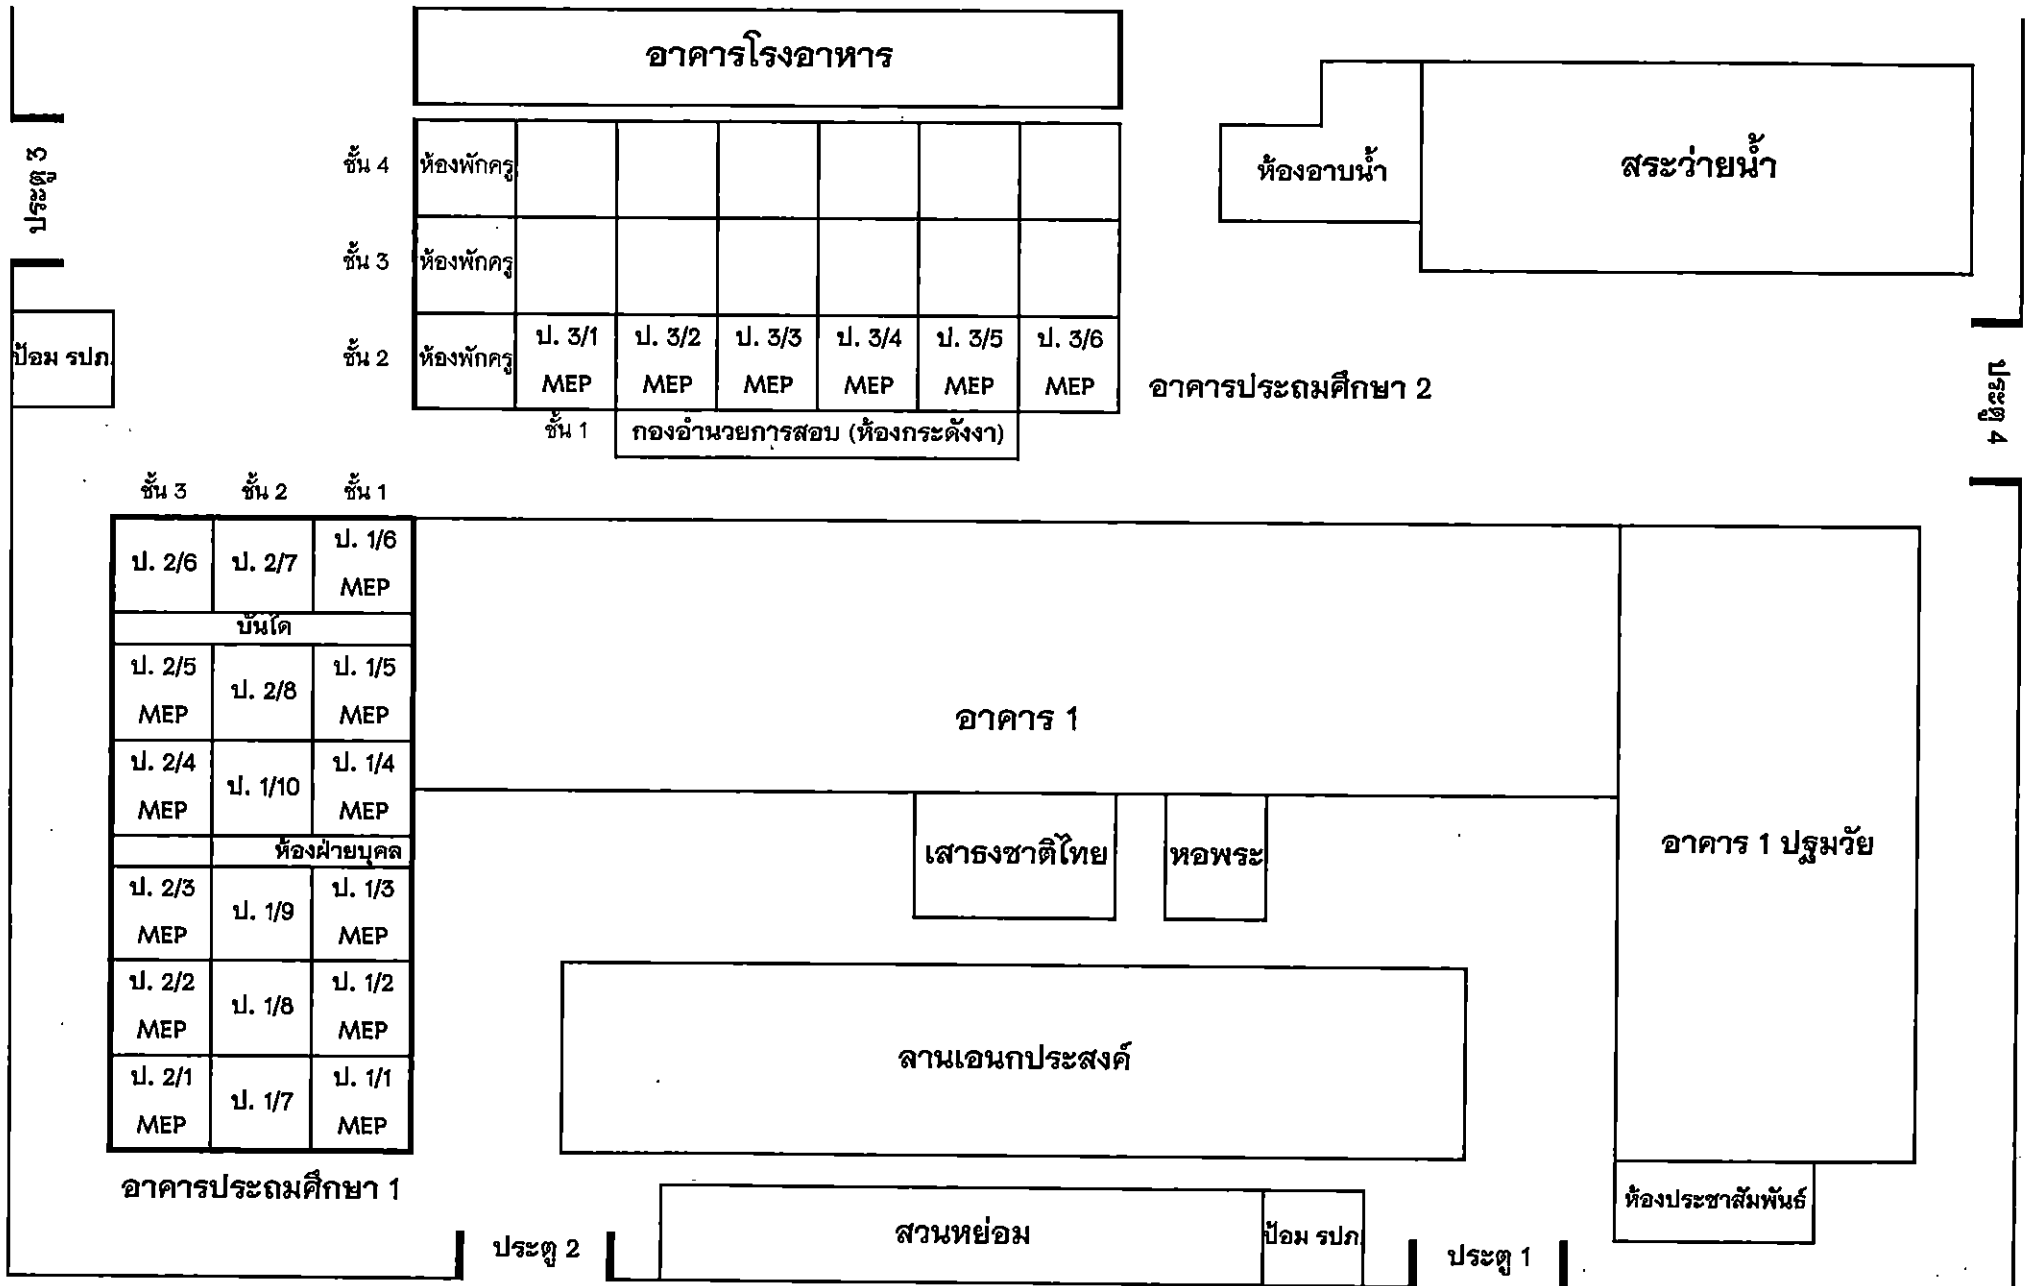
อาคารโรงอาหาร

ประตู 3

| ชั้น 4 | ห้องพักครู | | | | | | |
|---|---|---|---|---|---|---|---|
| ชั้น 3 | ห้องพักครู | | | | | | |
| ชั้น 2 | ห้องพักครู | ป. 3/1 MEP | ป. 3/2 MEP | ป. 3/3 MEP | ป. 3/4 MEP | ป. 3/5 MEP | ป. 3/6 MEP |

ชั้น 1 กองอำนวยการสอบ (ห้องกระดังงา)

อาคารประถมศึกษา 2

ห้องอาบน้ำ

สระว่ายน้ำ

ป้อม รปภ.

ประตู 4

| ชั้น 3 | ชั้น 2 | ชั้น 1 |
|---|---|---|
| ป. 2/6 | ป. 2/7 | ป. 1/6 MEP |
| บันได | | |
| ป. 2/5 MEP | ป. 2/8 | ป. 1/5 MEP |
| ป. 2/4 MEP | ป. 1/10 | ป. 1/4 MEP |
| | ห้องฝ่ายบุคล | |
| ป. 2/3 MEP | ป. 1/9 | ป. 1/3 MEP |
| ป. 2/2 MEP | ป. 1/8 | ป. 1/2 MEP |
| ป. 2/1 MEP | ป. 1/7 | ป. 1/1 MEP |

อาคารประถมศึกษา 1

อาคาร 1

เสาธงชาติไทย

หอพระ

อาคาร 1 ปฐมวัย

ลานเอนกประสงค์

ห้องประชาสัมพันธ์

ประตู 2

สวนหย่อม

ป้อม รปภ.

ประตู 1